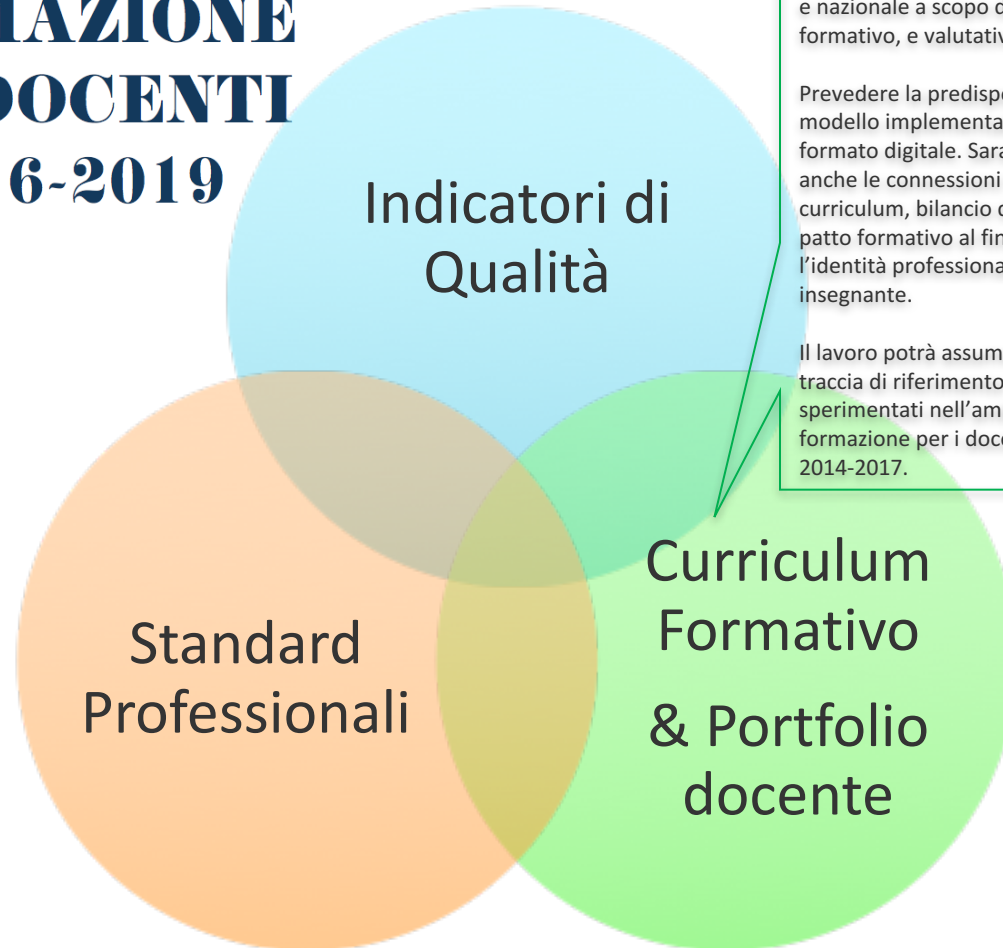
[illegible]IAZIONE
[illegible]OCENTI
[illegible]6-2019

e nazionale a scopo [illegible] formativo, e valutativ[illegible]

Prevedere la predisp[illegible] modello implementa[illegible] formato digitale. Sar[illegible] anche le connessioni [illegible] curriculum, bilancio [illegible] patto formativo al fin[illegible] l'identità professiona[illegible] insegnante.

Il lavoro potrà assum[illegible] traccia di riferimento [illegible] sperimentati nell'am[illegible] formazione per i doc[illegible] 2014-2017.

Indicatori di Qualità

Standard Professionali

Curriculum Formativo

& Portfolio docente